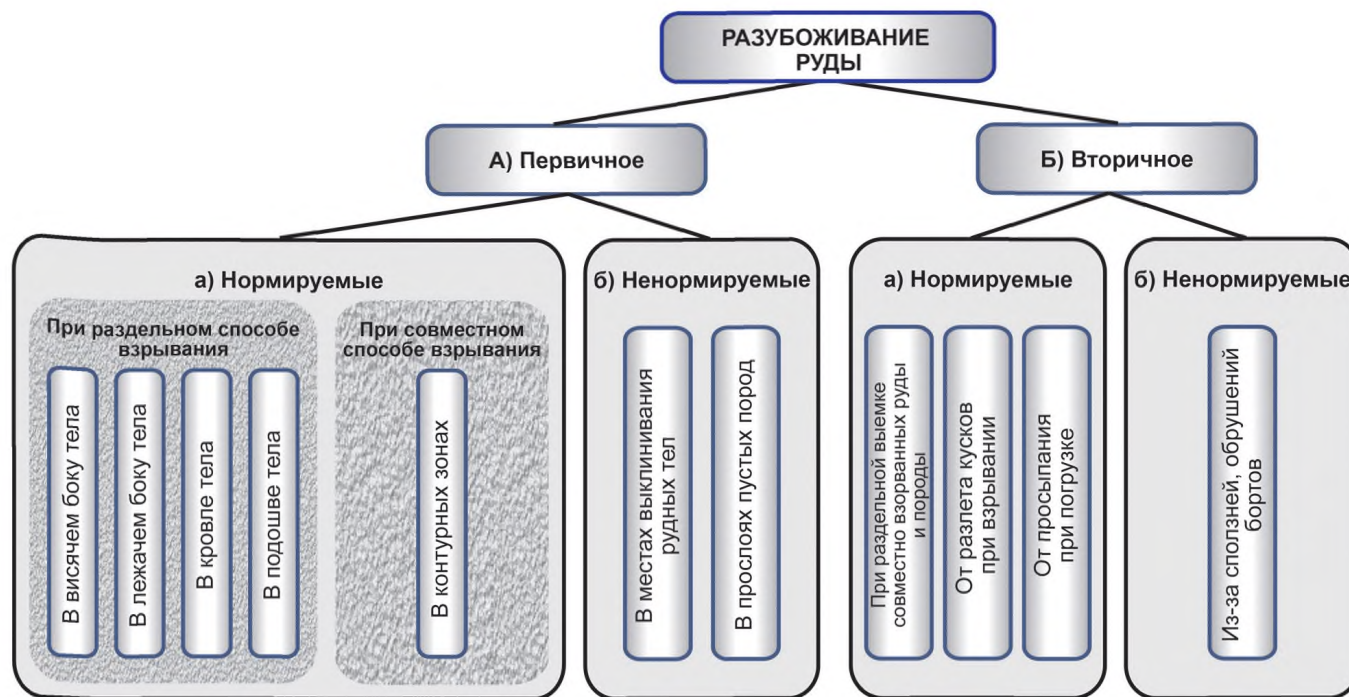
РАЗУБОЖИВАНИЕ РУДЫ

А) Первичное

Б) Вторичное

а) Нормируемые

При раздельном способе взрывания

В висячем боку тела

В лежачем боку тела

В кровле тела

В подошве тела

При совместном способе взрывания

В контурных зонах

б) Ненормируемые

В местах выклинивания рудных тел

В прослоях пустых пород

а) Нормируемые

При раздельной выемке совместно взорванных руды и породы

От разлета кусков при взрывании

От просыпания при погрузке

б) Ненормируемые

Из-за сползней, обрушений бортов